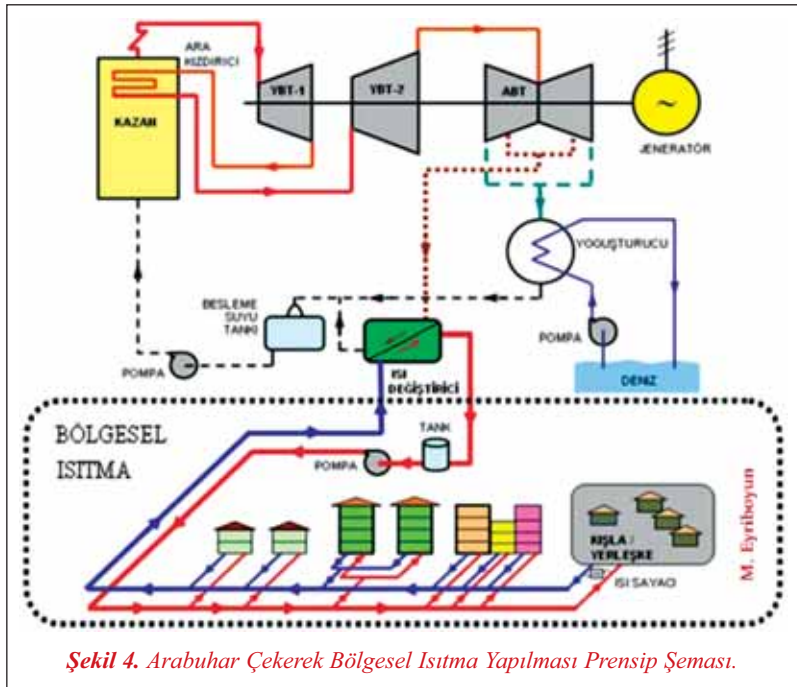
ARA KIZDIRICI

YBT-1

YBT-2

ABT

KAZAN

JENERATÖR

YOĞUŞTURUCU

BESLEME SUYU TANKI

POMPA

ISI DEĞİŞTİRİCİ

POMPA

DENİZ

BÖLGESEL ISITMA

TANK

POMPA

KIŞLA / YERLEŞKE

ISI SAYACI

M. Eyriboyun

**Şekil 4.** Arabuhar Çekerek Bölgesel Isıtma Yapılması Prensip Şeması.